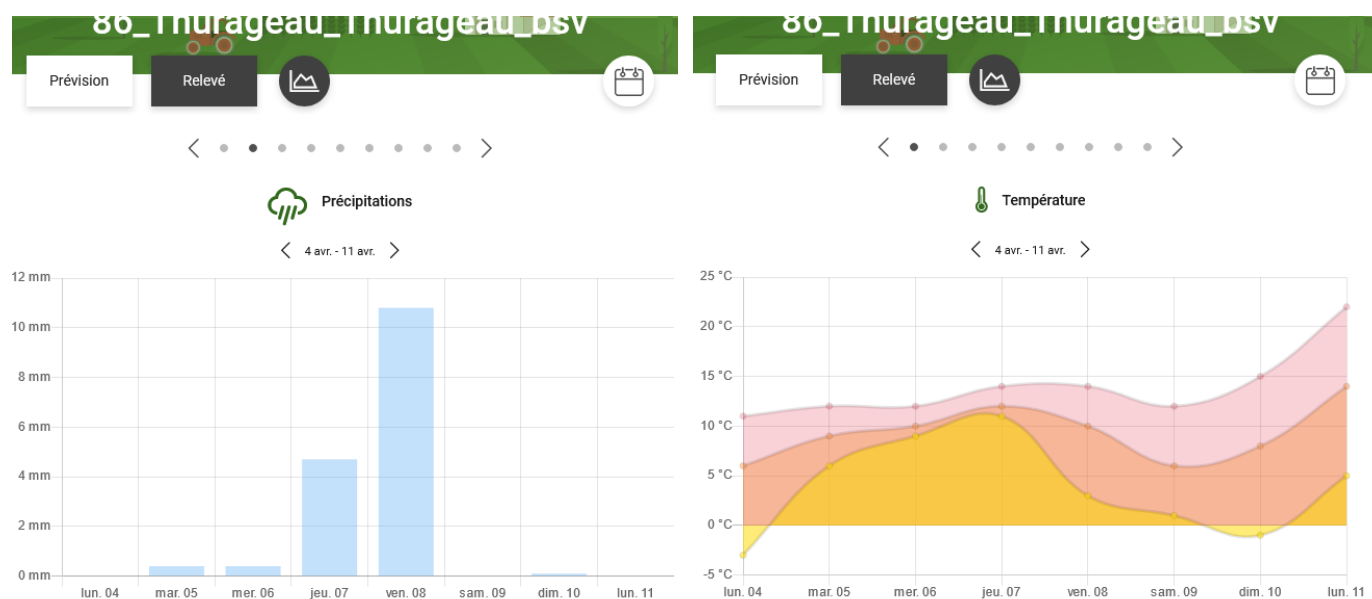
86_Thurageau_Thurageau_bsv

Prévision
Relevé

Précipitations

4 avr. - 11 avr.

12 mm
10 mm
8 mm
6 mm
4 mm
2 mm
0 mm

lun. 04
mar. 05
mer. 06
jeu. 07
ven. 08
sam. 09
dim. 10
lun. 11

86_Thurageau_Thurageau_bsv

Prévision
Relevé

Température

4 avr. - 11 avr.

25 °C
20 °C
15 °C
10 °C
5 °C
0 °C
-5 °C

lun. 04
mar. 05
mer. 06
jeu. 07
ven. 08
sam. 09
dim. 10
lun. 11